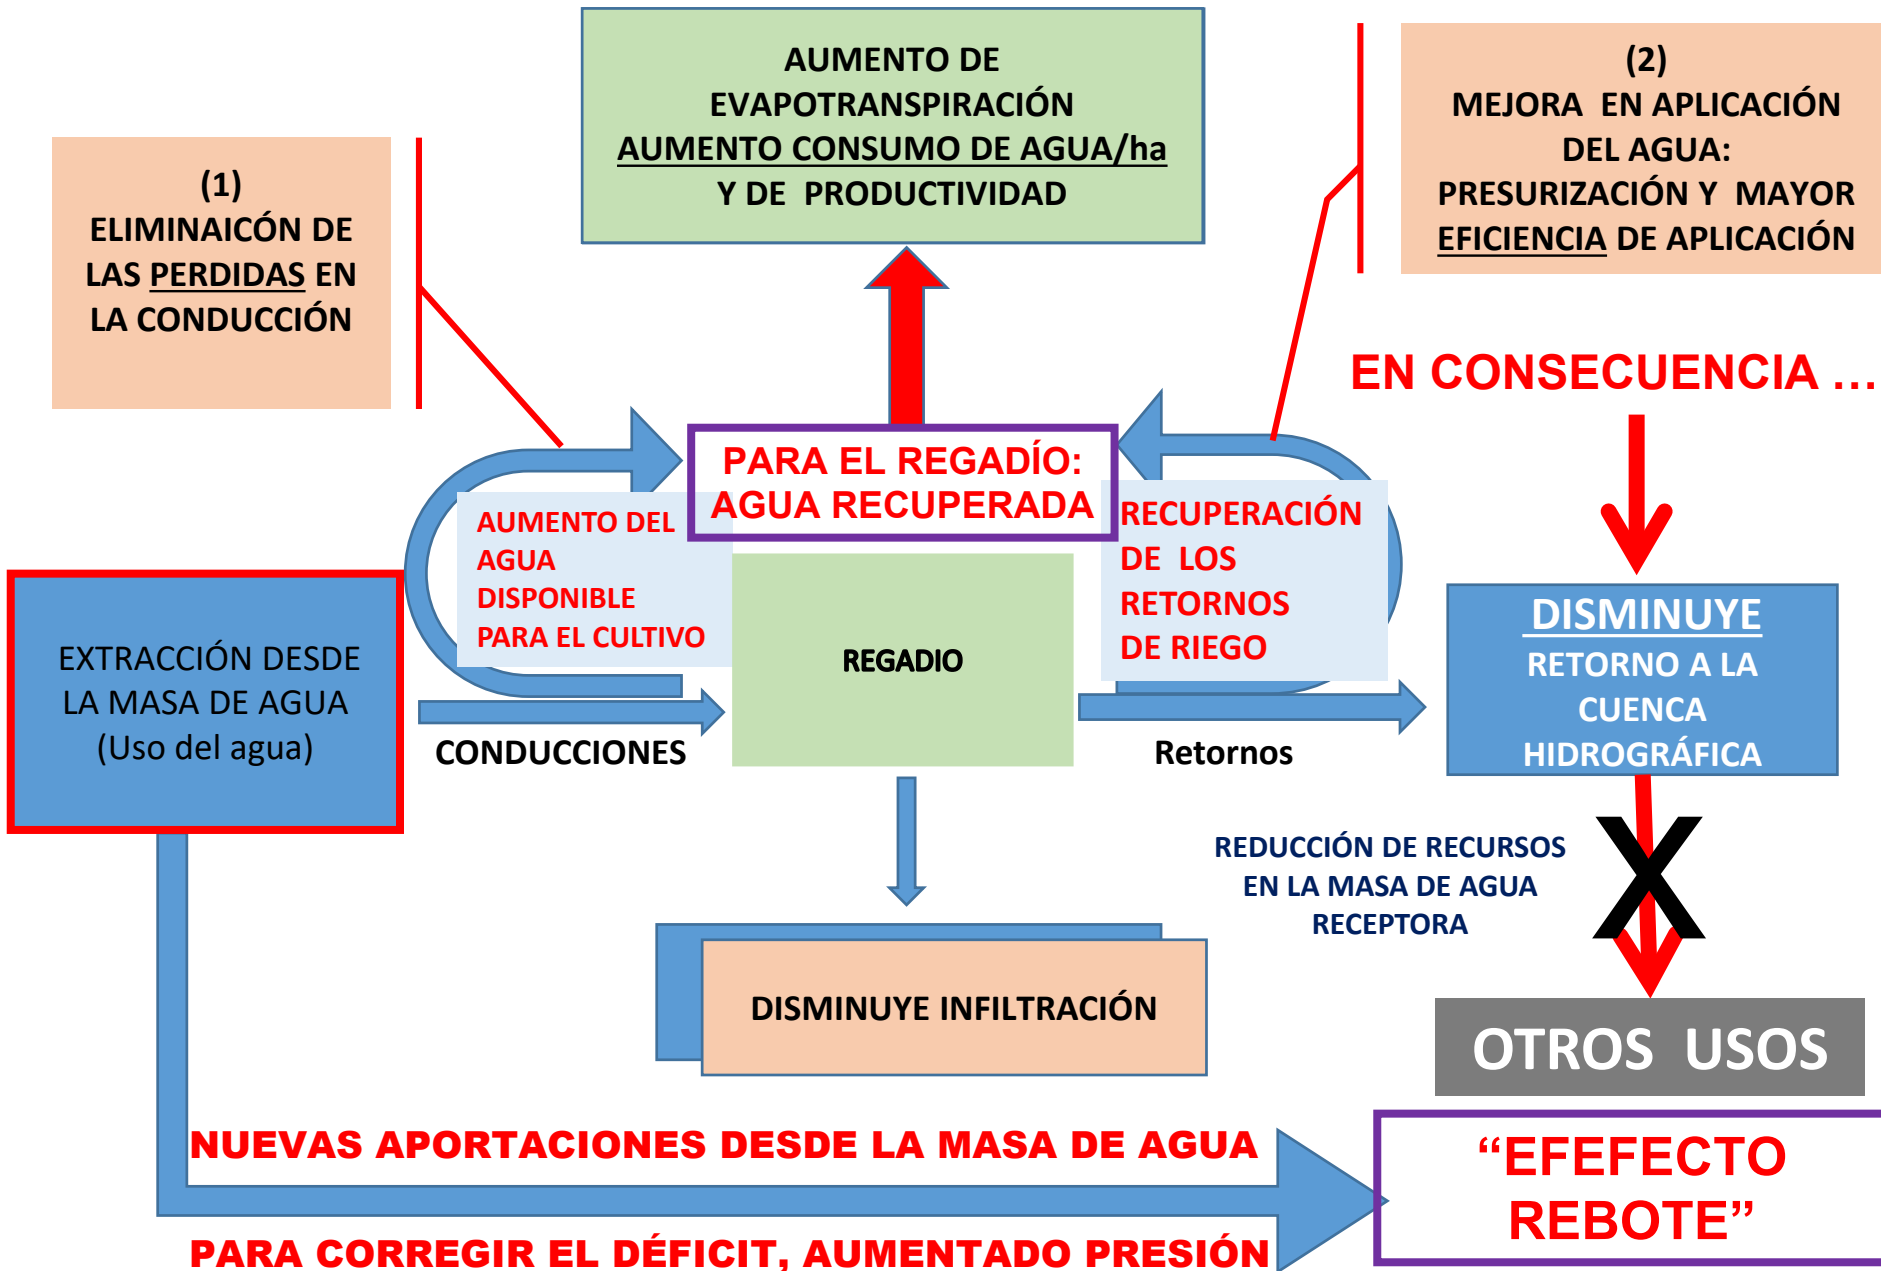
AUMENTO DE EVAPOTRANSPIRACIÓN AUMENTO CONSUMO DE AGUA/ha Y DE PRODUCTIVIDAD

(1) ELIMINAICÓN DE LAS PERDIDAS EN LA CONDUCCIÓN

(2) MEJORA EN APLICACIÓN DEL AGUA: PRESURIZACIÓN Y MAYOR EFICIENCIA DE APLICACIÓN

EN CONSECUENCIA …

PARA EL REGADÍO: AGUA RECUPERADA

AUMENTO DEL AGUA DISPONIBLE PARA EL CULTIVO

RECUPERACIÓN DE LOS RETORNOS DE RIEGO

EXTRACCIÓN DESDE LA MASA DE AGUA (Uso del agua)

REGADIO

CONDUCCIONES

Retornos

DISMINUYE RETORNO A LA CUENCA HIDROGRÁFICA

REDUCCIÓN DE RECURSOS EN LA MASA DE AGUA RECEPTORA

X

DISMINUYE INFILTRACIÓN

OTROS USOS

NUEVAS APORTACIONES DESDE LA MASA DE AGUA

“EFEFECTO REBOTE”

PARA CORREGIR EL DÉFICIT, AUMENTADO PRESIÓN